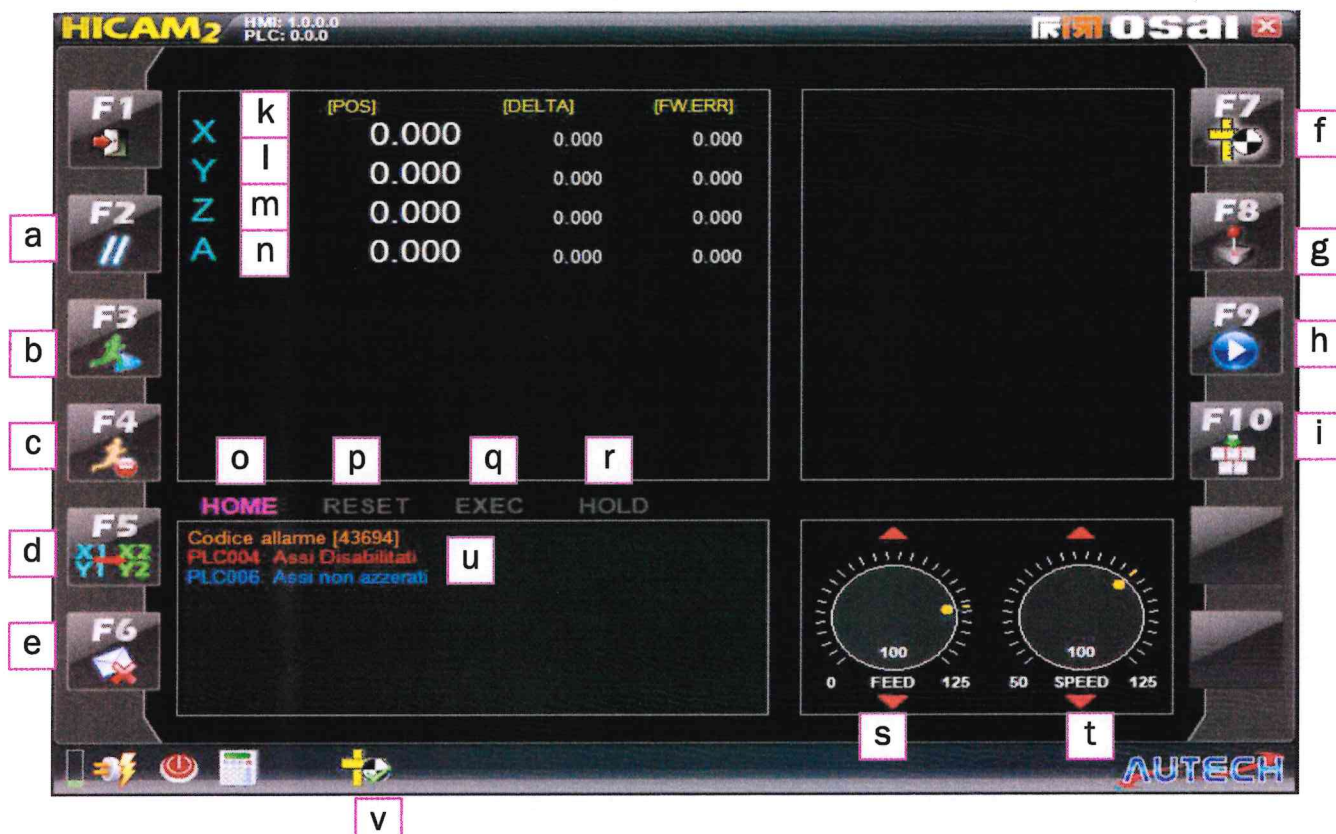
HICAM2 HMI: 1.0.0.0
PLC: 0.0.0

osai

F1
F2
a
F3
b
F4
c
F5
X1 X2
Y1 Y2
d
F6
e

| | | [POS] | [DELTA] | [FW.ERR] |
|---|---|---|---|---|
| X | k | 0.000 | 0.000 | 0.000 |
| Y | l | 0.000 | 0.000 | 0.000 |
| Z | m | 0.000 | 0.000 | 0.000 |
| A | n | 0.000 | 0.000 | 0.000 |

o p q r
HOME RESET EXEC HOLD

Codice allarme [43694]
PLC004 Assi Disabilitati
PLC006 Assi non azzerati
u

F7
f
F8
g
F9
h
F10
i

100
0 FEED 125
100
50 SPEED 125
s t

v

AUTECH